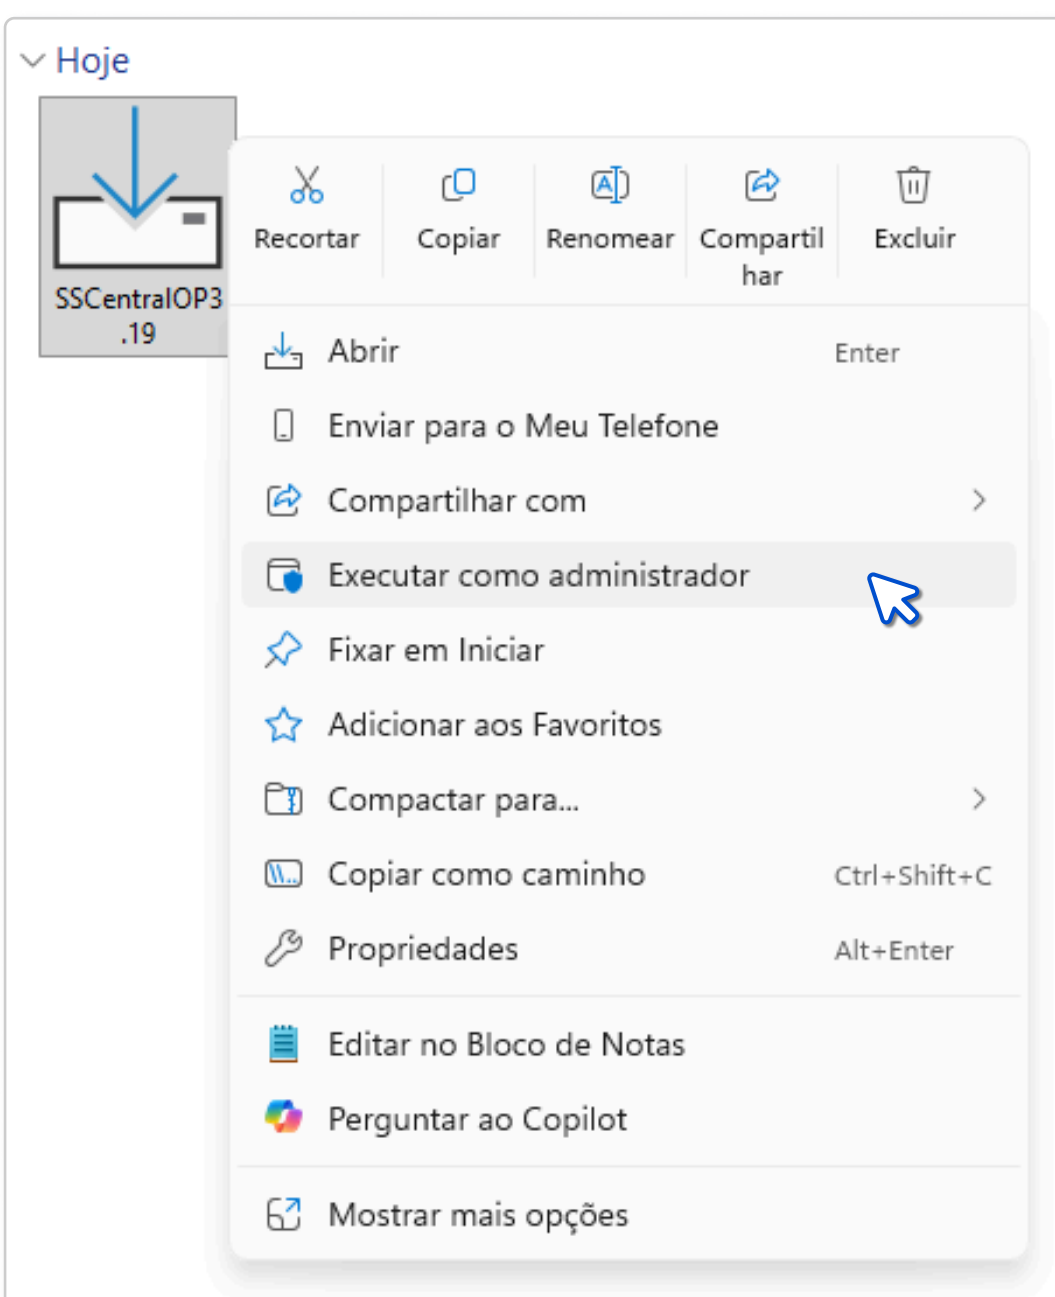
Hoje

SSCentralOP3.19

Recortar
Copiar
Renomear
Compartilhar
Excluir

Abrir Enter
Enviar para o Meu Telefone
Compartilhar com
Executar como administrador
Fixar em Iniciar
Adicionar aos Favoritos
Compactar para...
Copiar como caminho Ctrl+Shift+C
Propriedades Alt+Enter
Editar no Bloco de Notas
Perguntar ao Copilot
Mostrar mais opções